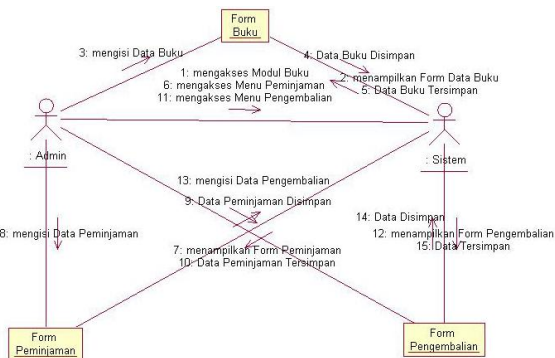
Form
Buku

3: mengisi Data Buku

4: Data Buku Disimpan

1: mengakses Modul Buku
6: mengakses Menu Peminjaman
11: mengakses Menu Pengembalian

2: menampilkan Form Data Buku
5: Data Buku Tersimpan

: Admin

: Sistem

13: mengisi Data Pengembalian

9: Data Peminjaman Disimpan

8: mengisi Data Peminjaman

14: Data Disimpan

12: menampilkan Form Pengembalian
15: Data Tersimpan

7: menampilkan Form Peminjaman
10: Data Peminjaman Tersimpan

Form
Peminjaman

Form
Pengembalian